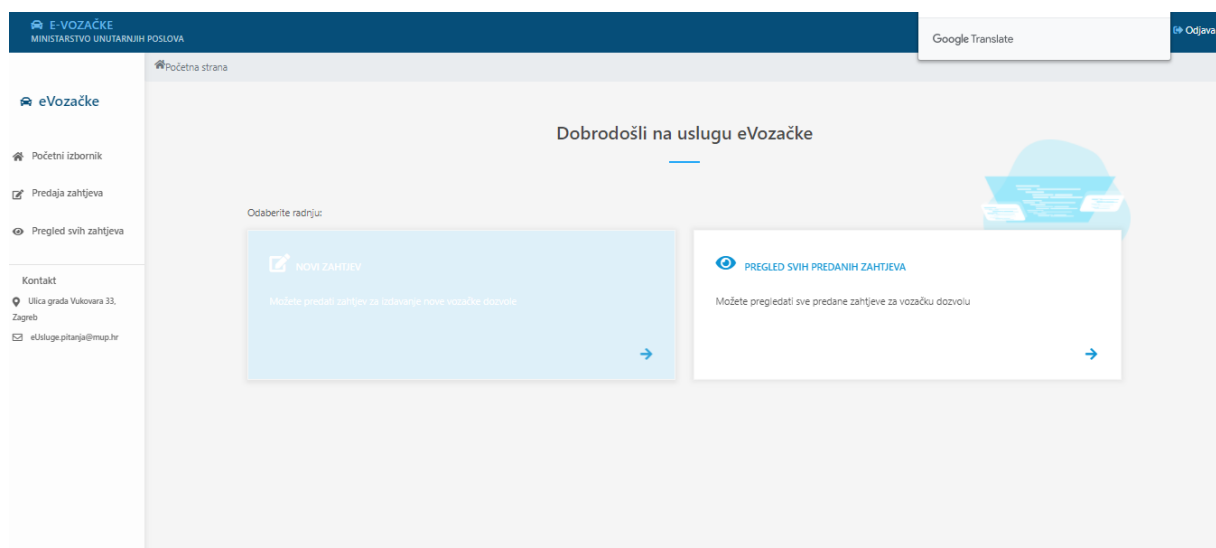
E-VOZAČKE
MINISTARSTVO UNUTARNJIH POSLOVA

Google Translate

Odjava

Početna strana

eVozačke

Početni izbornik

Predaja zahtjeva

Pregled svih zahtjeva

Kontakt

Ulica grada Vukovara 33, Zagreb

eUsluge.pitanja@mup.hr

Dobrodošli na uslugu eVozačke

Odaberite radnju:

NOVI ZAHTJEV

Možete predati zahtjev za izdavanje nove vozačke dozvole

PREGLED SVIH PREDANIH ZAHTJEVA

Možete pregledati sve predane zahtjeve za vozačku dozvolu